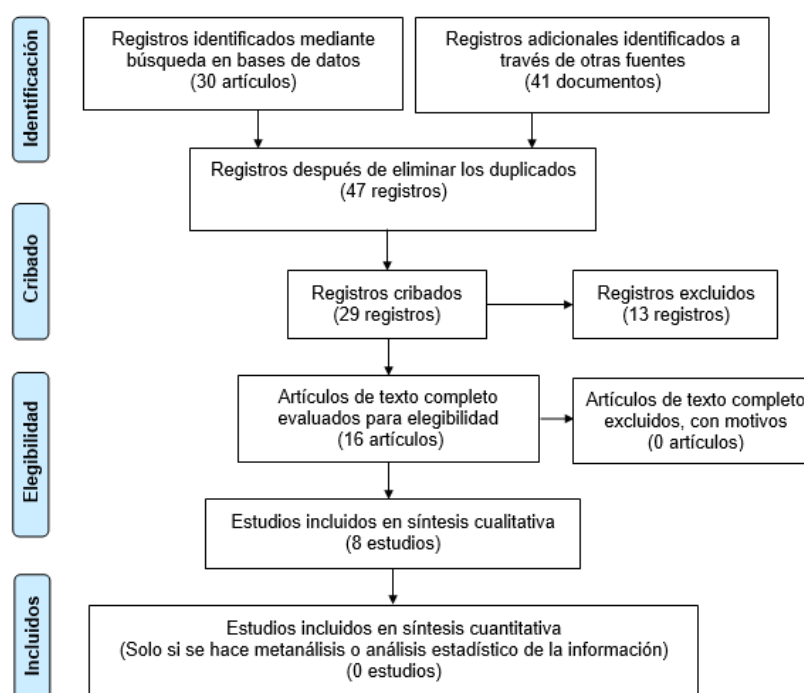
Identificación

Registros identificados mediante búsqueda en bases de datos (30 artículos)

Registros adicionales identificados a través de otras fuentes (41 documentos)

Registros después de eliminar los duplicados (47 registros)

Cribado

Registros cribados (29 registros)

Registros excluidos (13 registros)

Elegibilidad

Artículos de texto completo evaluados para elegibilidad (16 artículos)

Artículos de texto completo excluidos, con motivos (0 artículos)

Estudios incluidos en síntesis cualitativa (8 estudios)

Incluidos

Estudios incluidos en síntesis cuantitativa (Solo si se hace metanálisis o análisis estadístico de la información) (0 estudios)